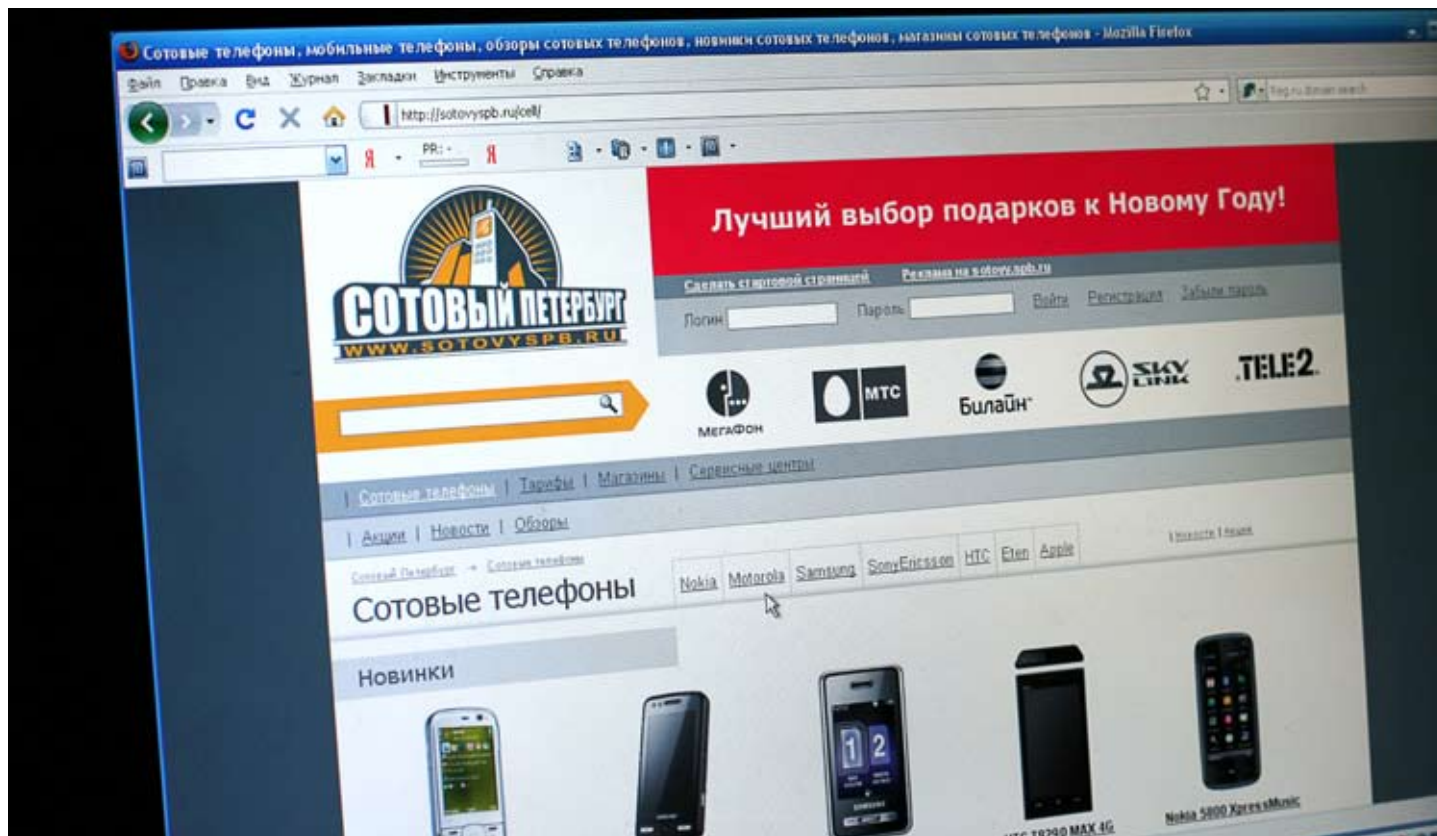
Сотовые телефоны, мобильные телефоны, обзоры сотовых телефонов, новинки сотовых телефонов, магазины сотовых телефонов - Mozilla Firefox

Файл Правка Вид Журнал Закладки Инструменты Справка

http://sotovyspb.ru/cell/

PR: -

Лучший выбор подарков к Новому Году!

Сделать стартовой страницей Реклама на sotovyspb.ru

Логин Пароль Войти Регистрация Забыли пароль

СОТОВЫЙ ПЕТЕРБУРГ
WWW.SOTOVYSPB.RU

МегаФон МТС Билайн SKY LINK TELE2

| Сотовые телефоны | Тарифы | Магазины | Сервисные центры

| Акции | Новости | Обзоры

Сотовый Петербург → Сотовые телефоны

Сотовые телефоны

Nokia Motorola Samsung SonyEricsson HTC Eten Apple

Новости | Акции

Новинки

HTC T8290 MAX 4G

Nokia 5800 XpressMusic